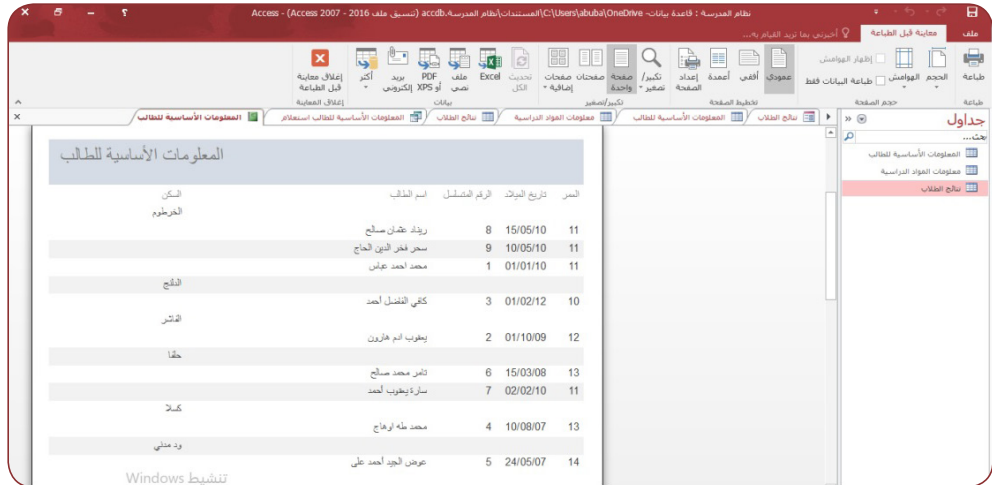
نظام المدرسة : قاعدة بيانات- C:\Users\abuba\OneDrive\المستندات\نظام المدرسة.accdb (تنسيق ملف Access 2007 - 2016) - Access

ملف | معاينة قبل الطباعة | أخبرني بما تريد القيام به...

طباعة | الحجم | الهوامش | إظهار الهوامش | طباعة البيانات فقط | عمودي | أفقي | أعمدة | إعداد الصفحة | تكبير/تصغير | صفحة واحدة | صفحتان | صفحات إضافية | تحديث الكل | Excel | ملف نصي | PDF أو XPS | بريد إلكتروني | أكثر | إغلاق معاينة قبل الطباعة

طباعة | حجم الصفحة | تخطيط الصفحة | تكبير/تصغير | بيانات | إغلاق المعاينة

جداول
بحث...
المعلومات الأساسية للطالب
معلومات المواد الدراسية
نتائج الطلاب

نتائج الطلاب | المعلومات الأساسية للطالب | معلومات المواد الدراسية | نتائج الطلاب | المعلومات الأساسية للطالب استعلام | المعلومات الأساسية للطالب

المعلومات الأساسية للطالب

| العمر | تاريخ الميلاد | الرقم المتسلسل | اسم الطالب | السكن |
|---|---|---|---|---|
| | | | | الخرطوم |
| 11 | 15/05/10 | 8 | ريناد عثمان صالح | |
| 11 | 10/05/10 | 9 | سحر فخر الدين الحاج | |
| 11 | 01/01/10 | 1 | محمد احمد عباس | |
| | | | | الدلنج |
| 10 | 01/02/12 | 3 | كافي الفضل أحمد | |
| | | | | الفاشر |
| 12 | 01/10/09 | 2 | يعقوب ادم هارون | |
| | | | | حلفا |
| 13 | 15/03/08 | 6 | ثامر محمد صالح | |
| 11 | 02/02/10 | 7 | سارة يعقوب أحمد | |
| | | | | كسلا |
| 13 | 10/08/07 | 4 | محمد طه اوهاج | |
| | | | | ود مدني |
| 14 | 24/05/07 | 5 | عوض الجيد أحمد علي | |

تنشيط Windows